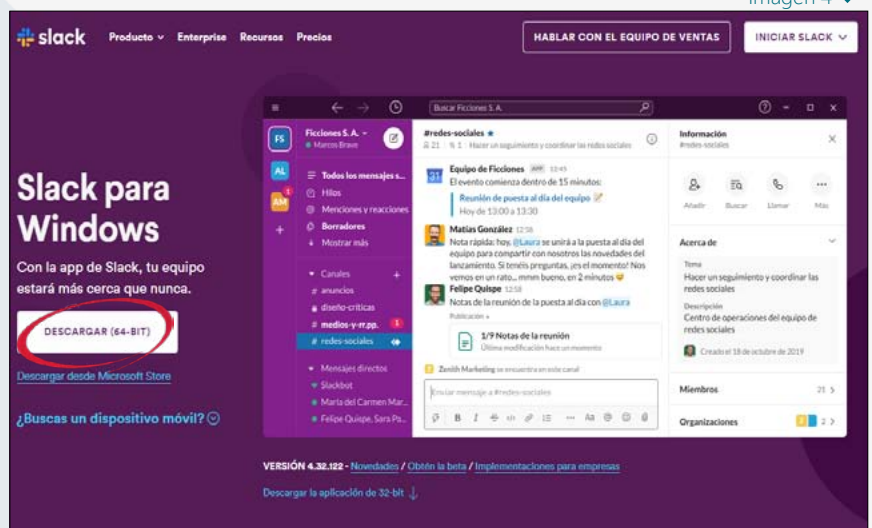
Imagen 4

slack Producto Enterprise Recursos Precios HABLAR CON EL EQUIPO DE VENTAS INICIAR SLACK

Slack para Windows

Con la app de Slack, tu equipo estará más cerca que nunca.

DESCARGAR (64-BIT)

Descargar desde Microsoft Store

¿Buscas un dispositivo móvil?

Buscar Ficciones S. A.

Ficciones S. A.
Marcos Bravo

Todos los mensajes s...
Hilos
Menciones y reacciones
Borradores
Mostrar más

Canales
# anuncios
# diseño-criticas
# medios-y-rr.pp.
# redes-sociales

Mensajes directos
Slackbot
María del Carmen Mar...
Felipe Quispe, Sara Pa...

#redes-sociales
21 | 1 | Hacer un seguimiento y coordinar las redes sociales

Equipo de Ficciones APP 12:45
El evento comienza dentro de 15 minutos:
Reunión de puesta al día del equipo
Hoy de 13:00 a 13:30

Matías González 12:58
Nota rápida: hoy, @Laura se unirá a la puesta al día del equipo para compartir con nosotros las novedades del lanzamiento. Si tenéis preguntas, ¡es el momento! Nos vemos en un rato... mmm bueno, en 2 minutos

Felipe Quispe 12:58
Notas de la reunión de la puesta al día con @Laura
Publicación
1/9 Notas de la reunión
Última modificación hace un momento

Zenith Marketing se encuentra en este canal

Enviar mensaje a #redes-sociales

Información
#redes-sociales

Añadir Buscar Llamar Más

Acerca de
Tema
Hacer un seguimiento y coordinar las redes sociales
Descripción
Centro de operaciones del equipo de redes sociales
Creado el 18 de octubre de 2019

Miembros 21
Organizaciones 2

VERSIÓN 4.32.122 - Novedades / Obtén la beta / Implementaciones para empresas

Descargar la aplicación de 32-bit